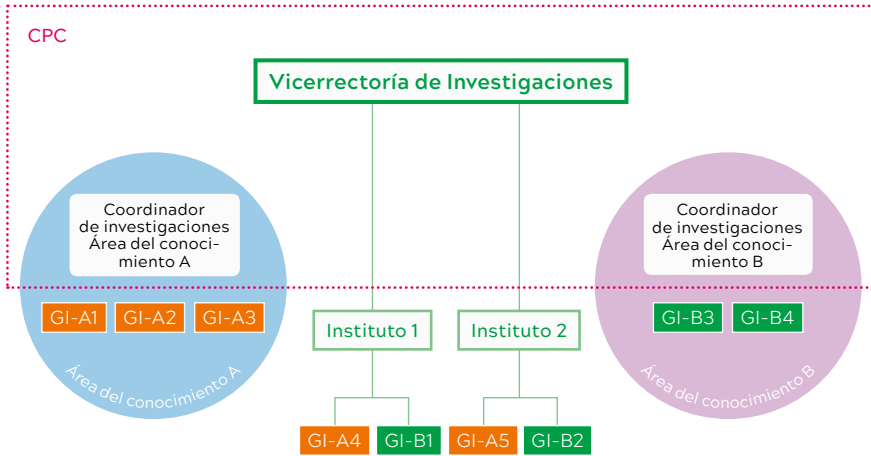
CPC

Vicerrectoría de Investigaciones

Coordinador de investigaciones Área del conocimiento A

GI-A1 GI-A2 GI-A3

Área del conocimiento A

Coordinador de investigaciones Área del conocimiento B

GI-B3 GI-B4

Área del conocimiento B

Instituto 1

Instituto 2

GI-A4 GI-B1 GI-A5 GI-B2